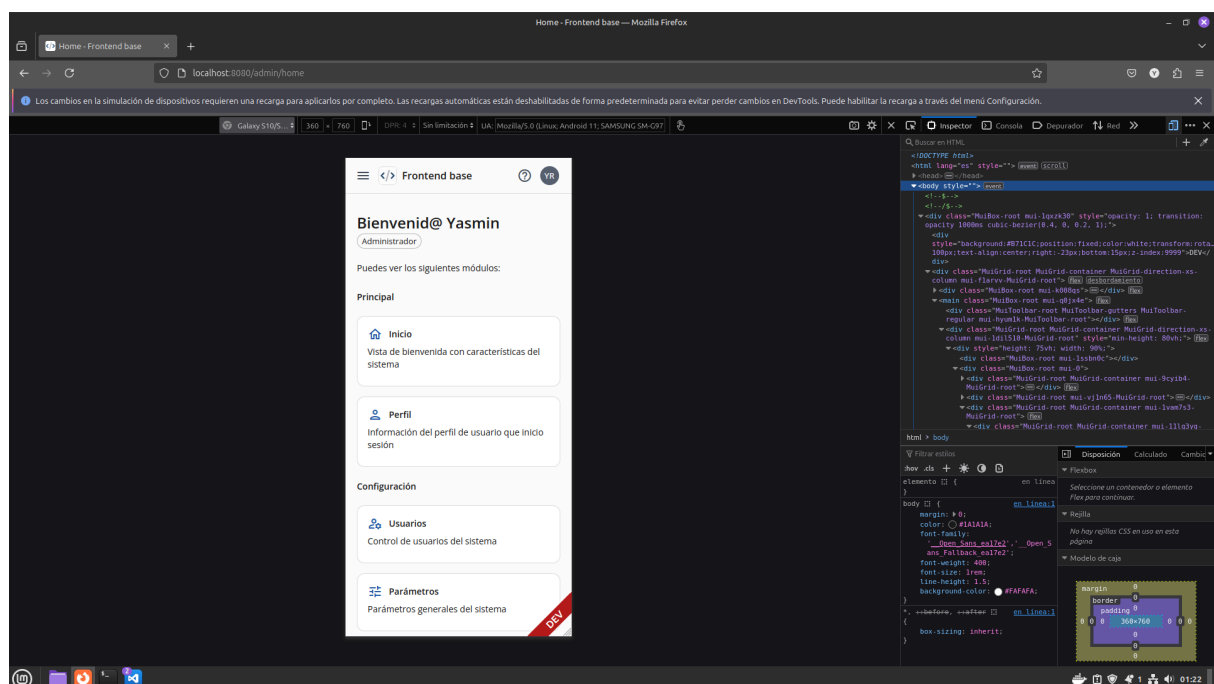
Home - Frontend base — Mozilla Firefox

Home - Frontend base ×

localhost:8080/admin/home

Los cambios en la simulación de dispositivos requieren una recarga para aplicarlos por completo. Las recargas automáticas están deshabilitadas de forma predeterminada para evitar perder cambios en DevTools. Puede habilitar la recarga a través del menú Configuración.

Galaxy S10/S... 360 × 760 DPR: 4 Sin limitación UA: Mozilla/5.0 (Linux; Android 11; SAMSUNG SM-G97

Inspector Consola Depurador Red

Frontend base YR

Bienvenid@ Yasmin

Administrador

Puedes ver los siguientes módulos:

Principal

Inicio

Vista de bienvenida con características del sistema

Perfil

Información del perfil de usuario que inicio sesión

Configuración

Usuarios

Control de usuarios del sistema

Parámetros

Parámetros generales del sistema

DEV

Buscar en HTML

<!DOCTYPE html>
<html lang="es" style=""> event scroll
<head>...</head>
<body style=""> event
<!--$-->
<!--/$-->
<div class="MuiBox-root mui-1qxzk30" style="opacity: 1; transition: opacity 1000ms cubic-bezier(0.4, 0, 0.2, 1);">
<div style="background:#B71C1C;position:fixed;color:white;transform:rota... 100px;text-align:center;right:-23px;bottom:15px;z-index:9999">DEV</div>
<div class="MuiGrid-root MuiGrid-container MuiGrid-direction-xs-column mui-f1arvv-MuiGrid-root"> flex desbordamiento
<div class="MuiBox-root mui-k080qs">...</div> flex
<main class="MuiBox-root mui-q0jx4e"> flex
<div class="MuiToolbar-root MuiToolbar-gutters MuiToolbar-regular mui-hyum1k-MuiToolbar-root"></div> flex
<div class="MuiGrid-root MuiGrid-container MuiGrid-direction-xs-column mui-1dil510-MuiGrid-root" style="min-height: 80vh;"> flex
<div style="height: 75vh; width: 90%;">
<div class="MuiBox-root mui-1ssbn0c"></div>
<div class="MuiBox-root mui-0">
<div class="MuiGrid-root MuiGrid-container mui-9cyib4-MuiGrid-root">...</div> flex
<div class="MuiGrid-root mui-vj1n65-MuiGrid-root">...</div>
<div class="MuiGrid-root MuiGrid-container mui-1vam7s3-MuiGrid-root"> flex
<div class="MuiGrid-root MuiGrid-container mui-11la3vq-

html > body

Filtrar estilos
:hov .cls
elemento { en línea
}
body { en línea:1
margin: 0;
color: #1A1A1A;
font-family: '__Open_Sans_ea17e2', '__Open_Sans_Fallback_ea17e2';
font-weight: 400;
font-size: 1rem;
line-height: 1.5;
background-color: #FAFAFA;
}
*, ::before, ::after { en línea:1
box-sizing: inherit;
}

Disposición Calculado Cambio

Flexbox
Seleccione un contenedor o elemento Flex para continuar.
Rejilla
No hay rejillas CSS en uso en esta página
Modelo de caja
margin 0
border 0
padding 0
0 0 0 360×760 0 0 0
0
0
0

01:22